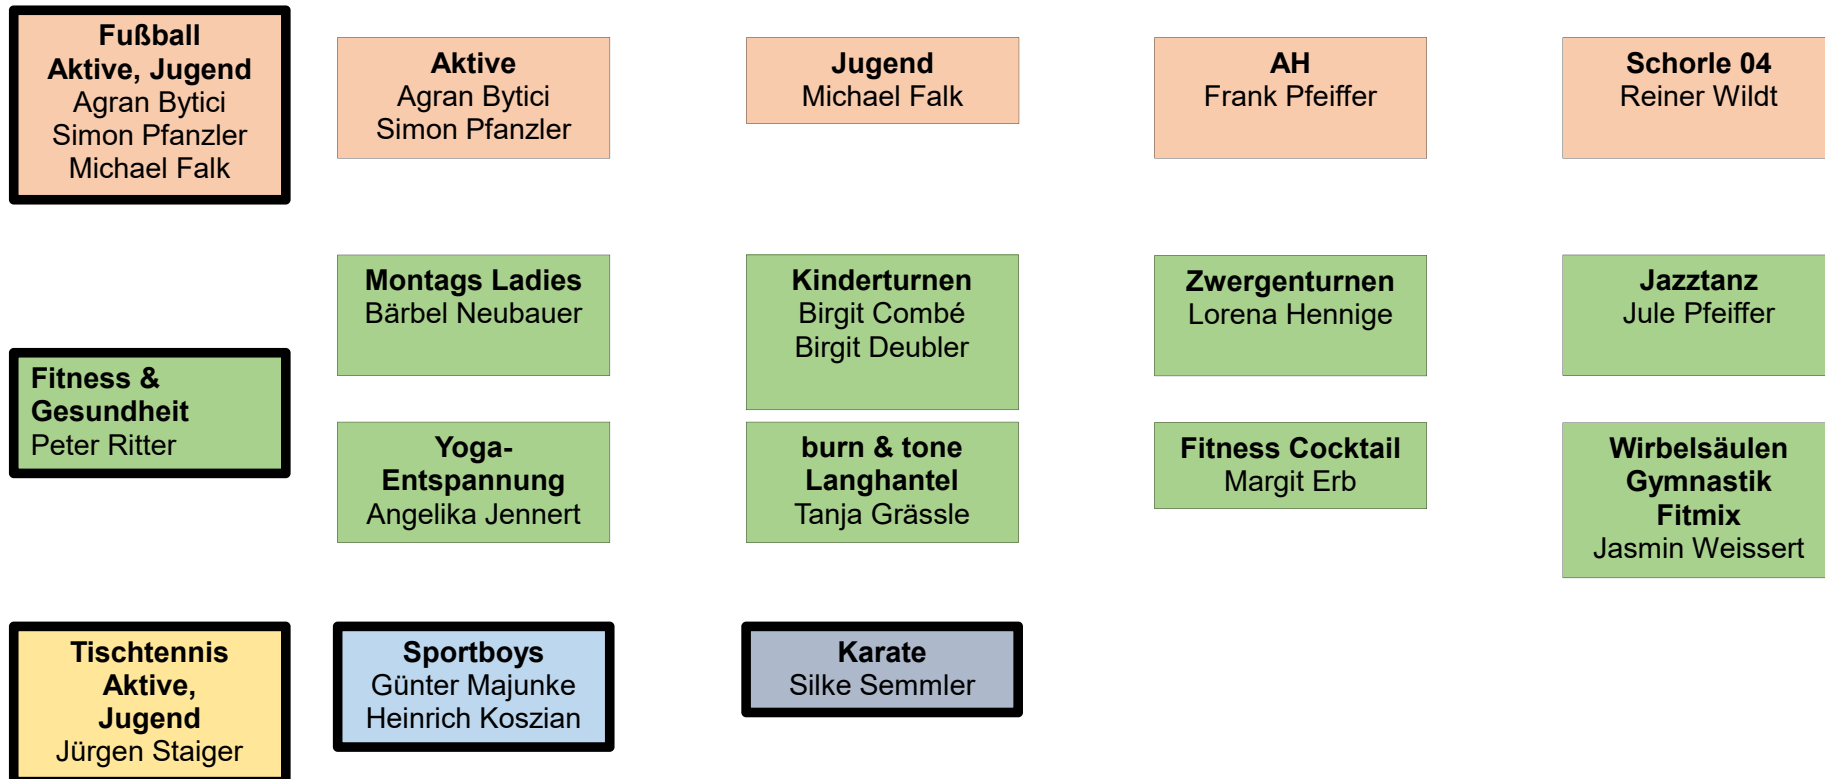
Fußball
Aktive, Jugend
Agran Bytici
Simon Pfanzler
Michael Falk

Aktive
Agran Bytici
Simon Pfanzler

Jugend
Michael Falk

AH
Frank Pfeiffer

Schorle 04
Reiner Wildt

Montags Ladies
Bärbel Neubauer

Kinderturnen
Birgit Combé
Birgit Deubler

Zwergenturnen
Lorena Hennige

Jazztanz
Jule Pfeiffer

Fitness &
Gesundheit
Peter Ritter

Yoga-
Entspannung
Angelika Jennert

burn & tone
Langhantel
Tanja Grässle

Fitness Cocktail
Margit Erb

Wirbelsäulen
Gymnastik
Fitmix
Jasmin Weissert

Tischtennis
Aktive,
Jugend
Jürgen Staiger

Sportboys
Günter Majunke
Heinrich Koszian

Karate
Silke Semmler